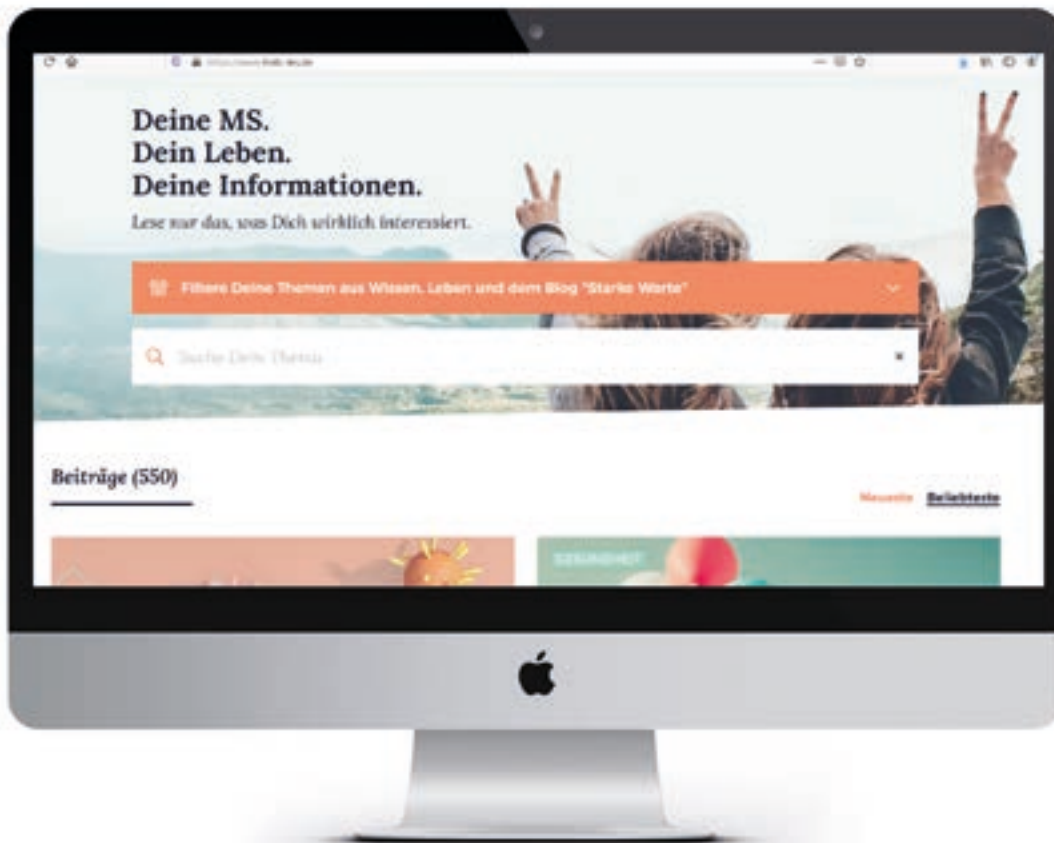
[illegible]

Deine MS.
Dein Leben.
Deine Informationen.

Lese nur das, was Dich wirklich interessiert.

Filtere Deine Themen aus Wissen, Leben und dem Blog "Starke Worte"

Suche Dein Thema

Beiträge (550)

Neueste Beliebteste

GESUNDHEIT